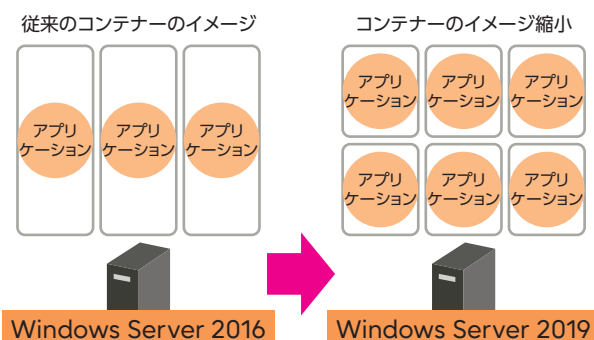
従来のコンテナーのイメージ

アプリケーション

アプリケーション

アプリケーション

Windows Server 2016

コンテナーのイメージ縮小

アプリケーション

アプリケーション

アプリケーション

アプリケーション

アプリケーション

アプリケーション

Windows Server 2019